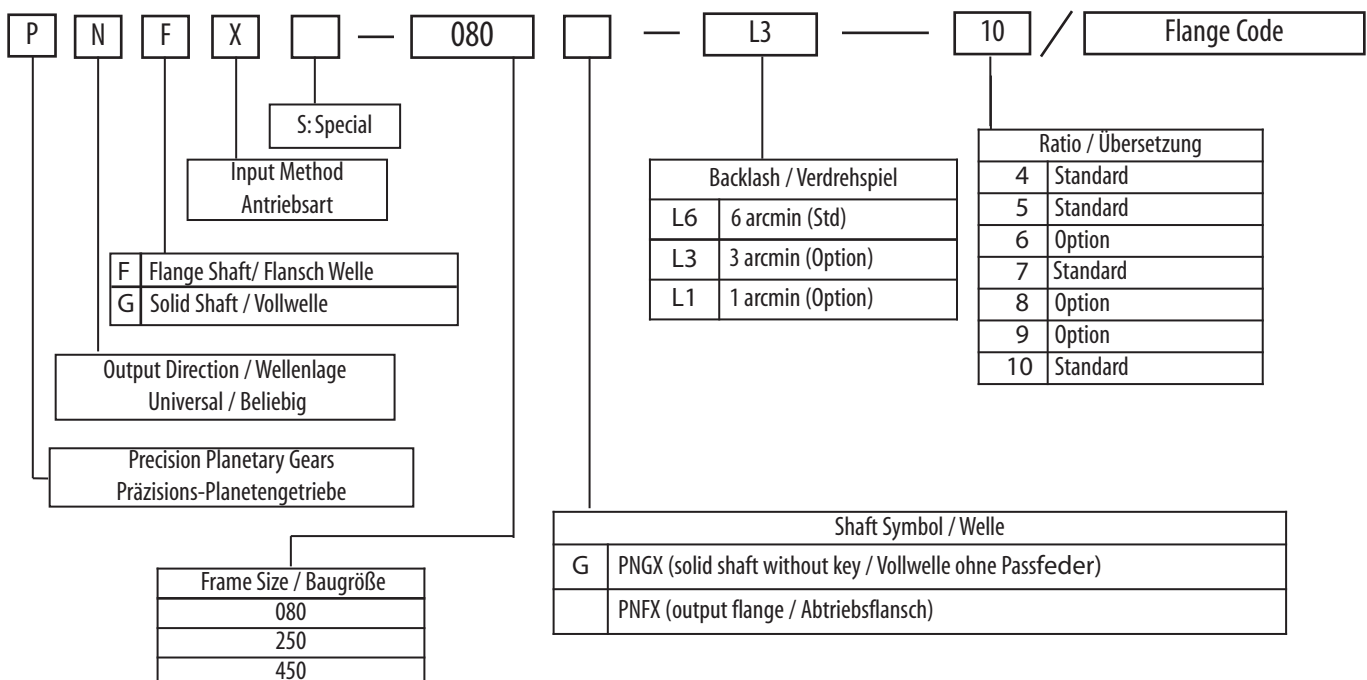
P N F X [ ] — 080 [ ] — L3 — 10 / Flange Code

S: Special

Input Method
Antriebsart

| F | Flange Shaft/ Flansch Welle |
|---|---|
| G | Solid Shaft / Vollwelle |

Output Direction / Wellenlage
Universal / Beliebig

Precision Planetary Gears
Präzisions-Planetengetriebe

| Frame Size / Baugröße |
|---|
| 080 |
| 250 |
| 450 |

| Backlash / Verdrehspiel | |
|---|---|
| L6 | 6 arcmin (Std) |
| L3 | 3 arcmin (Option) |
| L1 | 1 arcmin (Option) |

| Ratio / Übersetzung | |
|---|---|
| 4 | Standard |
| 5 | Standard |
| 6 | Option |
| 7 | Standard |
| 8 | Option |
| 9 | Option |
| 10 | Standard |

| Shaft Symbol / Welle | |
|---|---|
| G | PNGX (solid shaft without key / Vollwelle ohne Passfeder) |
| | PNFX (output flange / Abtriebsflansch) |